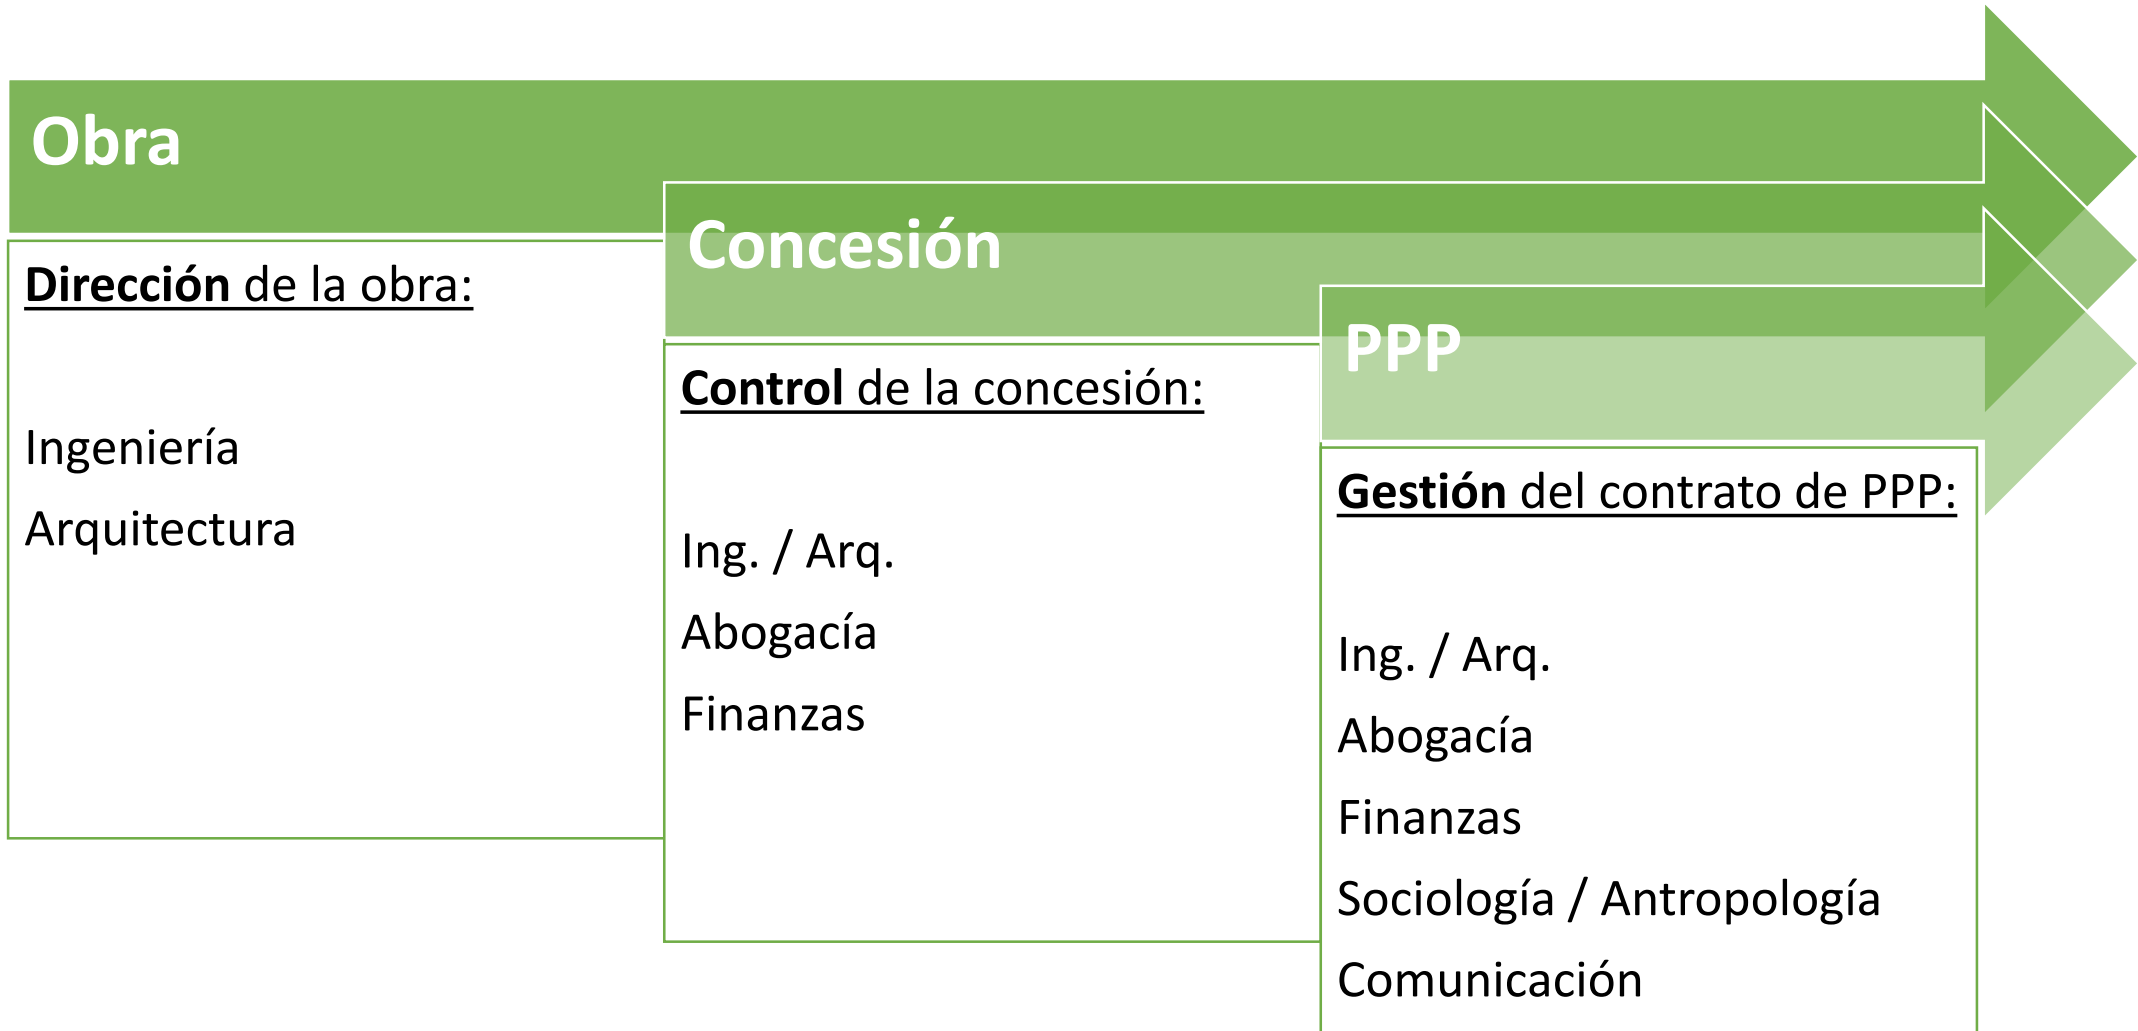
Obra

Dirección de la obra:

Ingeniería

Arquitectura

Concesión

Control de la concesión:

Ing. / Arq.

Abogacía

Finanzas

PPP

Gestión del contrato de PPP:

Ing. / Arq.

Abogacía

Finanzas

Sociología / Antropología

Comunicación